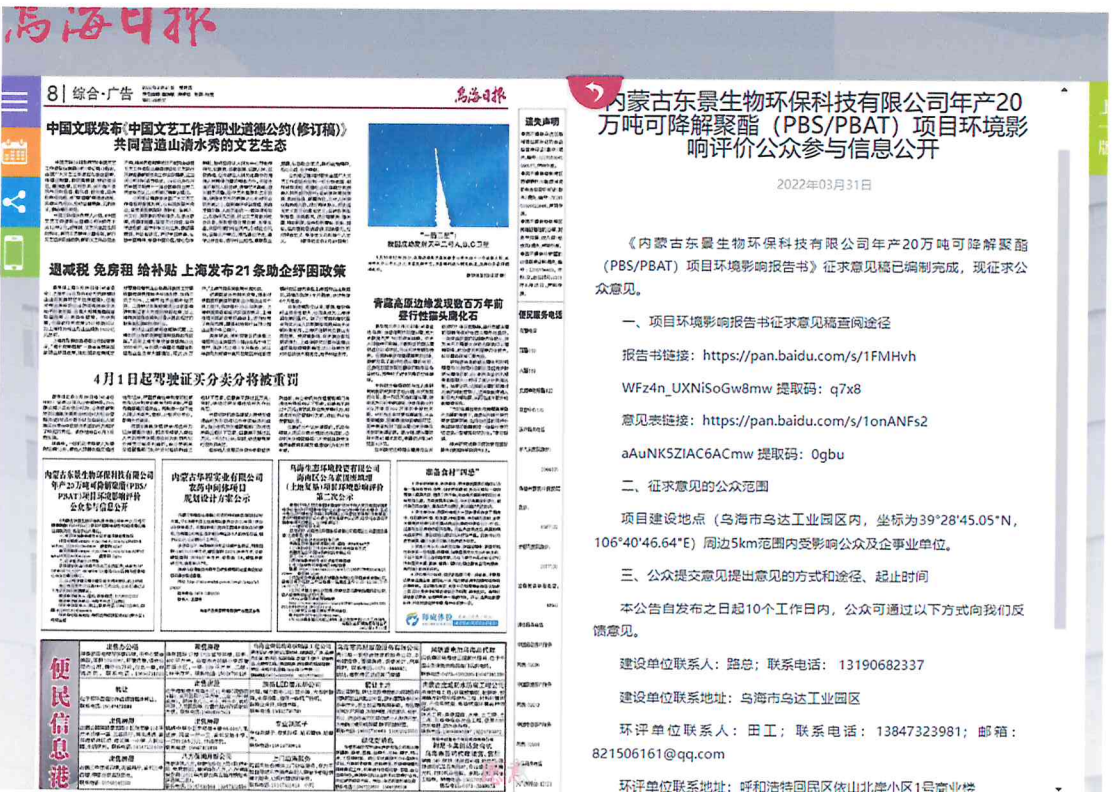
乌海日报

8 | 综合·广告

乌海日报

中国文联发布《中国文艺工作者职业道德公约(修订稿)》
共同营造山清水秀的文艺生态

退减税 免房租 给补贴 上海发布21条助企纾困政策

青藏高原边缘发现数百万年前昼行性猫头鹰化石

4月1日起驾驶证实分实分将被重罚

内蒙古东景生物环保科技有限公司年产20万吨可降解聚酯(PBS/PBAT)项目环境影响评价公众参与信息公开

内蒙古华郡实业有限公司

遗失声明

便民服务电话

便民信息港

内蒙古东景生物环保科技有限公司年产20万吨可降解聚酯（PBS/PBAT）项目环境影响评价公众参与信息公开

2022年03月31日

《内蒙古东景生物环保科技有限公司年产20万吨可降解聚酯（PBS/PBAT）项目环境影响报告书》征求意见稿已编制完成，现征求公众意见。

一、项目环境影响报告书征求意见稿查阅途径

报告书链接：https://pan.baidu.com/s/1FMHvhWFz4n_UXNiSoGw8mw 提取码：q7x8

意见表链接：https://pan.baidu.com/s/1onANFs2aAuNK5ZIAC6ACmw 提取码：0gbu

二、征求意见的公众范围

项目建设地点（乌海市乌达工业园区内，坐标为39°28′45.05″N，106°40′46.64″E）周边5km范围内受影响公众及企事业单位。

三、公众提交意见提出意见的方式和途径、起止时间

本公告自发布之日起10个工作日内，公众可通过以下方式向我们反馈意见。

建设单位联系人：路总；联系电话：13190682337

建设单位联系地址：乌海市乌达工业园区

环评单位联系人：田工；联系电话：13847323981；邮箱：821506161@qq.com

环评单位联系地址：呼和浩特回民区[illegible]